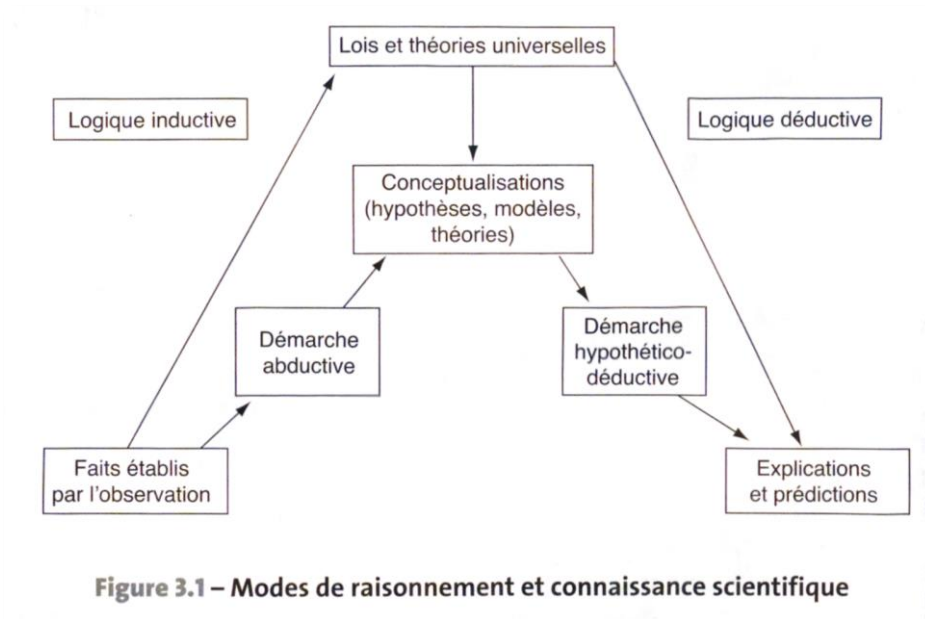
Lois et théories universelles

Logique inductive

Logique déductive

Conceptualisations (hypothèses, modèles, théories)

Démarche abductive

Démarche hypothético-déductive

Faits établis par l'observation

Explications et prédictions

Figure 3.1 – Modes de raisonnement et connaissance scientifique